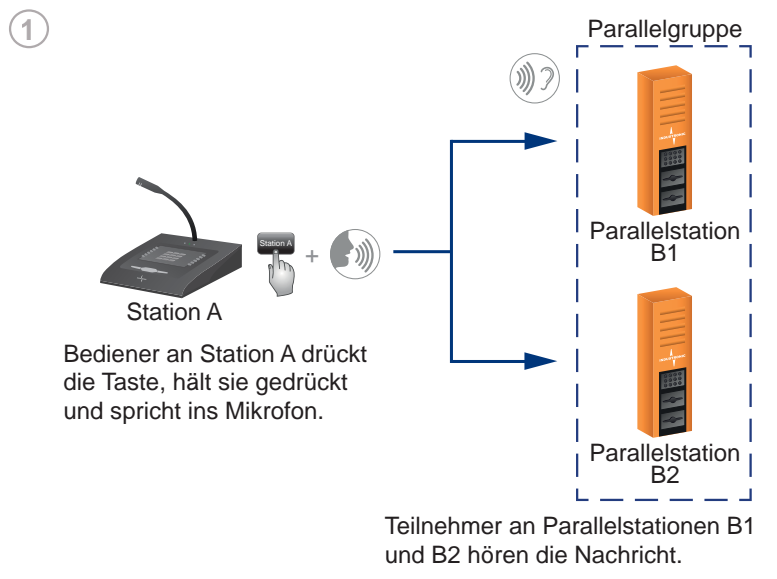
1

Parallelgruppe

Station A

+

Parallelstation B1

Station A

Bediener an Station A drückt die Taste, hält sie gedrückt und spricht ins Mikrofon.

Parallelstation B2

Teilnehmer an Parallelstationen B1 und B2 hören die Nachricht.